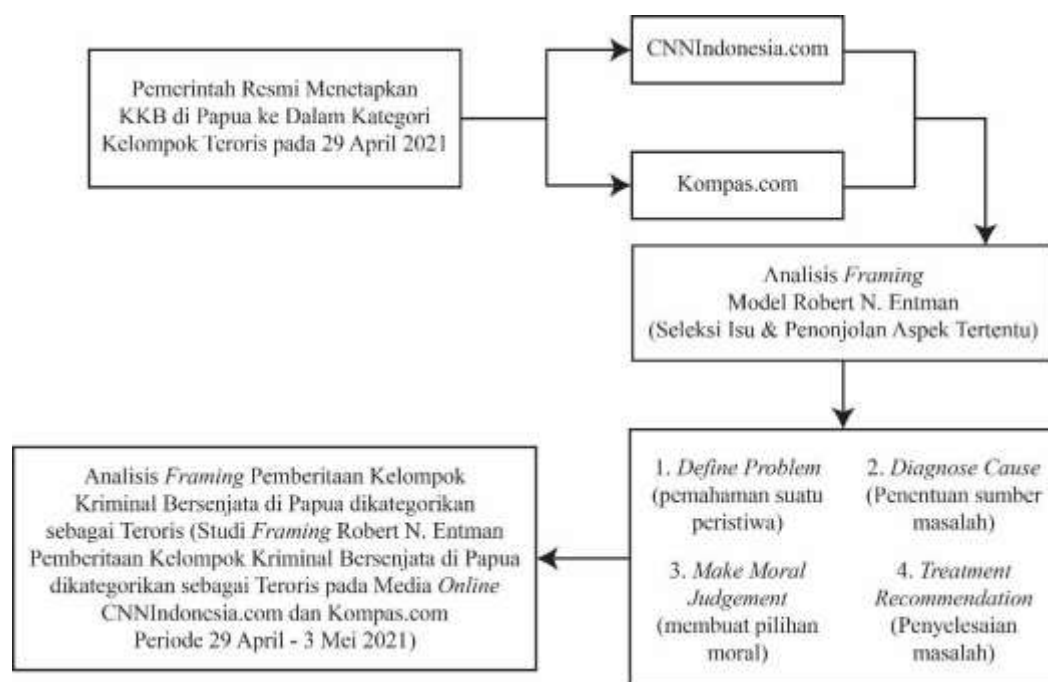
Pemerintah Resmi Menetapkan KKB di Papua ke Dalam Kategori Kelompok Teroris pada 29 April 2021

CNNIndonesia.com

Kompas.com

Analisis *Framing* Model Robert N. Entman (Seleksi Isu & Penonjolan Aspek Tertentu)

1. *Define Problem* (pemahaman suatu peristiwa)

2. *Diagnose Cause* (Penentuan sumber masalah)

3. *Make Moral Judgement* (membuat pilihan moral)

4. *Treatment Recommendation* (Penyelesaian masalah)

Analisis *Framing* Pemberitaan Kelompok Kriminal Bersenjata di Papua dikategorikan sebagai Teroris (Studi *Framing* Robert N. Entman Pemberitaan Kelompok Kriminal Bersenjata di Papua dikategorikan sebagai Teroris pada Media *Online* CNNIndonesia.com dan Kompas.com Periode 29 April - 3 Mei 2021)